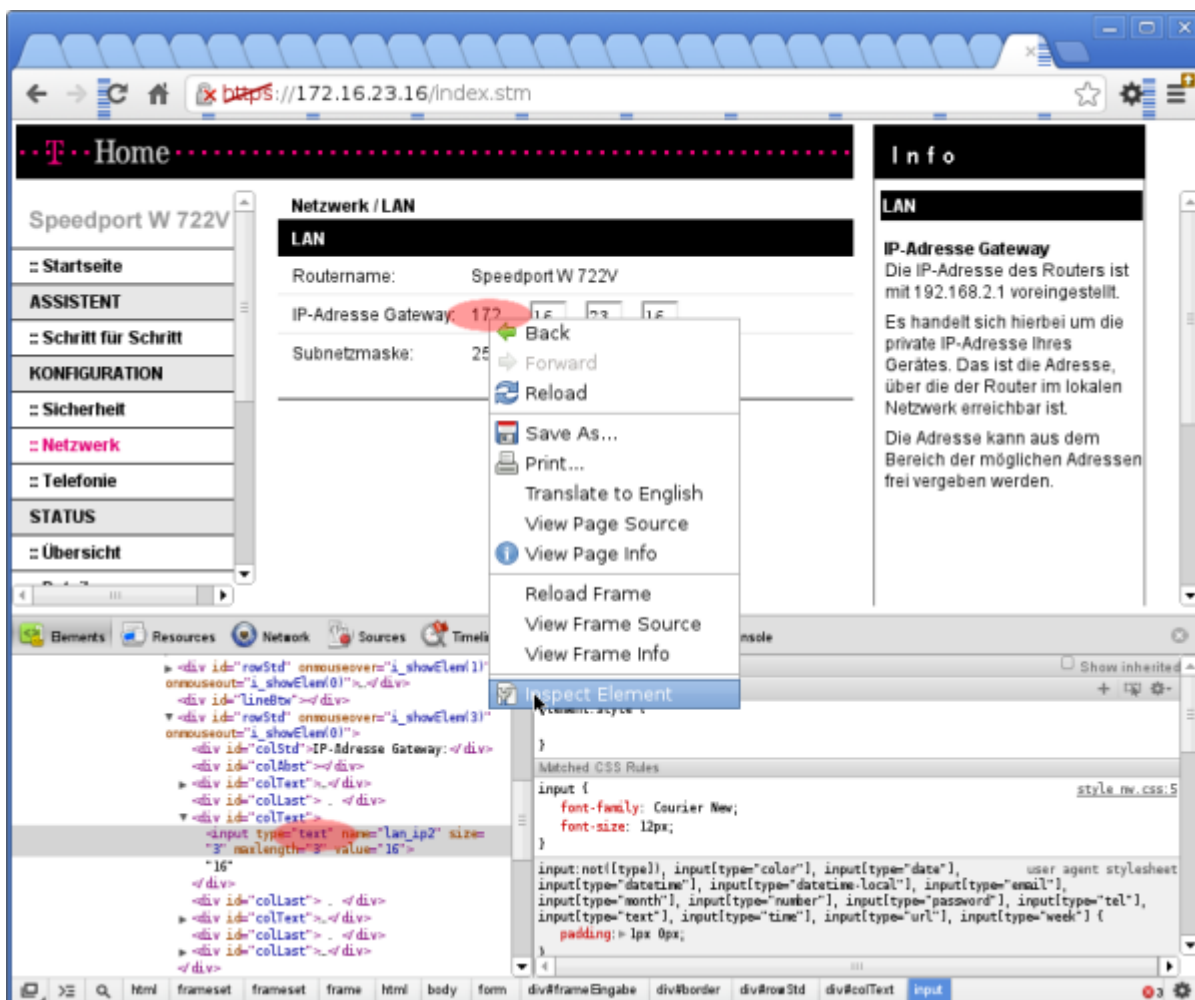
https://172.16.23.16/index.stm

T Home

Speedport W 722V

:: Startseite
ASSISTENT
:: Schritt für Schritt
KONFIGURATION
:: Sicherheit
:: Netzwerk
:: Telefonie
STATUS
:: Übersicht

Netzwerk / LAN

LAN

| Routername: | Speedport W 722V |
|---|---|
| IP-Adresse Gateway: | 172 . 16 . 23 . 16 |
| Subnetzmaske: | 25 |

Back
Forward
Reload
Save As...
Print...
Translate to English
View Page Source
View Page Info
Reload Frame
View Frame Source
View Frame Info
Inspect Element

Info

LAN

IP-Adresse Gateway
Die IP-Adresse des Routers ist mit 192.168.2.1 voreingestellt.

Es handelt sich hierbei um die private IP-Adresse Ihres Gerätes. Das ist die Adresse, über die der Router im lokalen Netzwerk erreichbar ist.

Die Adresse kann aus dem Bereich der möglichen Adressen frei vergeben werden.

Elements Resources Network Sources Timeli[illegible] Console

<div id="rowStd" onmouseover="i_showElem(1)" onmouseout="i_showElem(0)">…</div>
<div id="lineBtw"></div>
<div id="rowStd" onmouseover="i_showElem(3)" onmouseout="i_showElem(0)">
<div id="colStd">IP-Adresse Gateway:</div>
<div id="colAbst"></div>
<div id="colText">…</div>
<div id="colLast"> . </div>
<div id="colText">
<input type="text" name="lan_ip2" size="3" maxlength="3" value="16">
"16"
</div>
<div id="colLast"> . </div>
<div id="colText">…</div>
<div id="colLast"> . </div>
<div id="colLast">…</div>
</div>

Show inherited
element.style {
}
Matched CSS Rules
input { style_nw.css:5
font-family: Courier New;
font-size: 12px;
}
input:not([type]), input[type="color"], input[type="date"], input[type="datetime"], input[type="datetime-local"], input[type="email"], input[type="month"], input[type="number"], input[type="password"], input[type="tel"], input[type="text"], input[type="time"], input[type="url"], input[type="week"] { user agent stylesheet
padding: 1px 0px;
}

html frameset frameset frame html body form div#frameEingabe div#border div#rowStd div#colText input